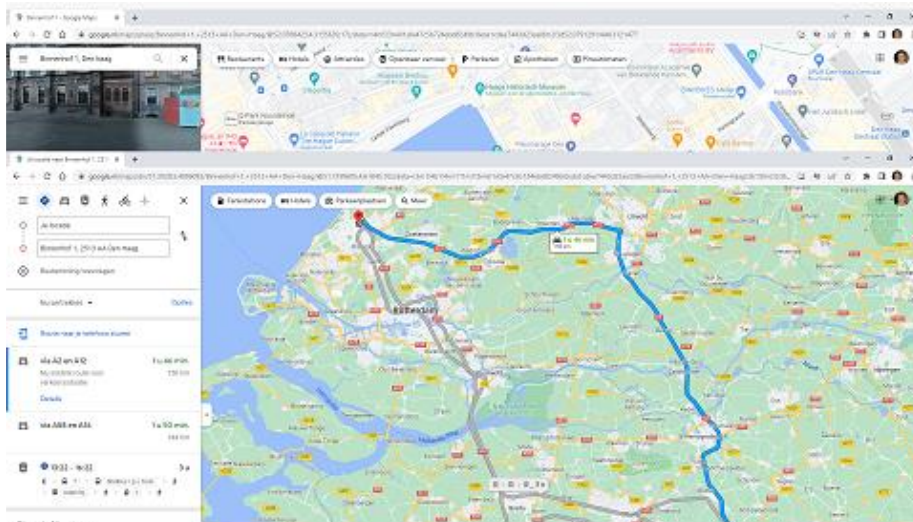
Binnenhof 1 - Google Maps
Binnenhof 1, Den Haag
Restaurants
Hotels
Attracties
Openbaar vervoer
Parkeren
Apotheken
Pinautomaten
Mauritshuis
Routebeschrijving Binnenhof 1, 251
Tankstations
Hotels
Parkeerplaatsen
Meer
Je locatie
Binnenhof 1, 2513 AA Den Haag
Bestemming toevoegen
Nu vertrekken
Opties
Routes naar je telefoon sturen
via A2 en A12
1 u 46 min.
Details
via A58 en A16
1 u 50 min.
Rotterdam
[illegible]